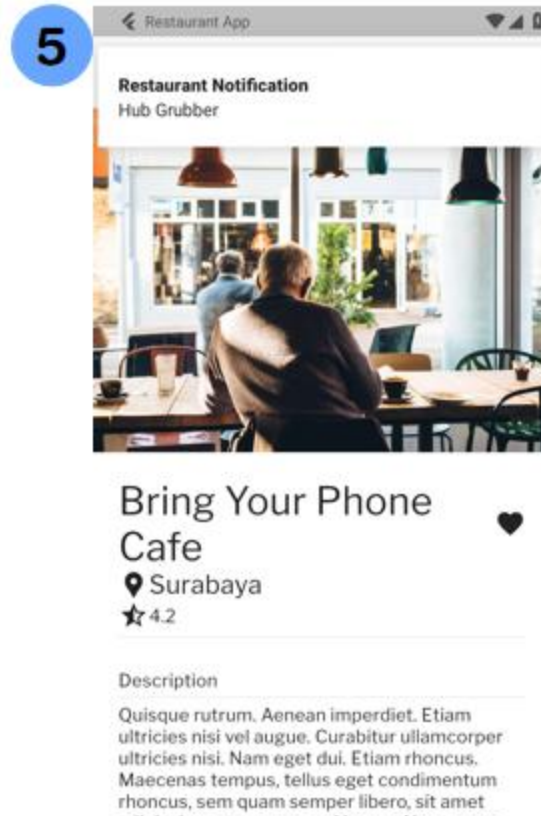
5

Restaurant App

Restaurant Notification
Hub Grubber

Bring Your Phone Cafe

Surabaya

4.2

Description

Quisque rutrum. Aenean imperdiet. Etiam ultricies nisi vel augue. Curabitur ullamcorper ultricies nisi. Nam eget dui. Etiam rhoncus. Maecenas tempus, tellus eget condimentum rhoncus, sem quam semper libero, sit amet